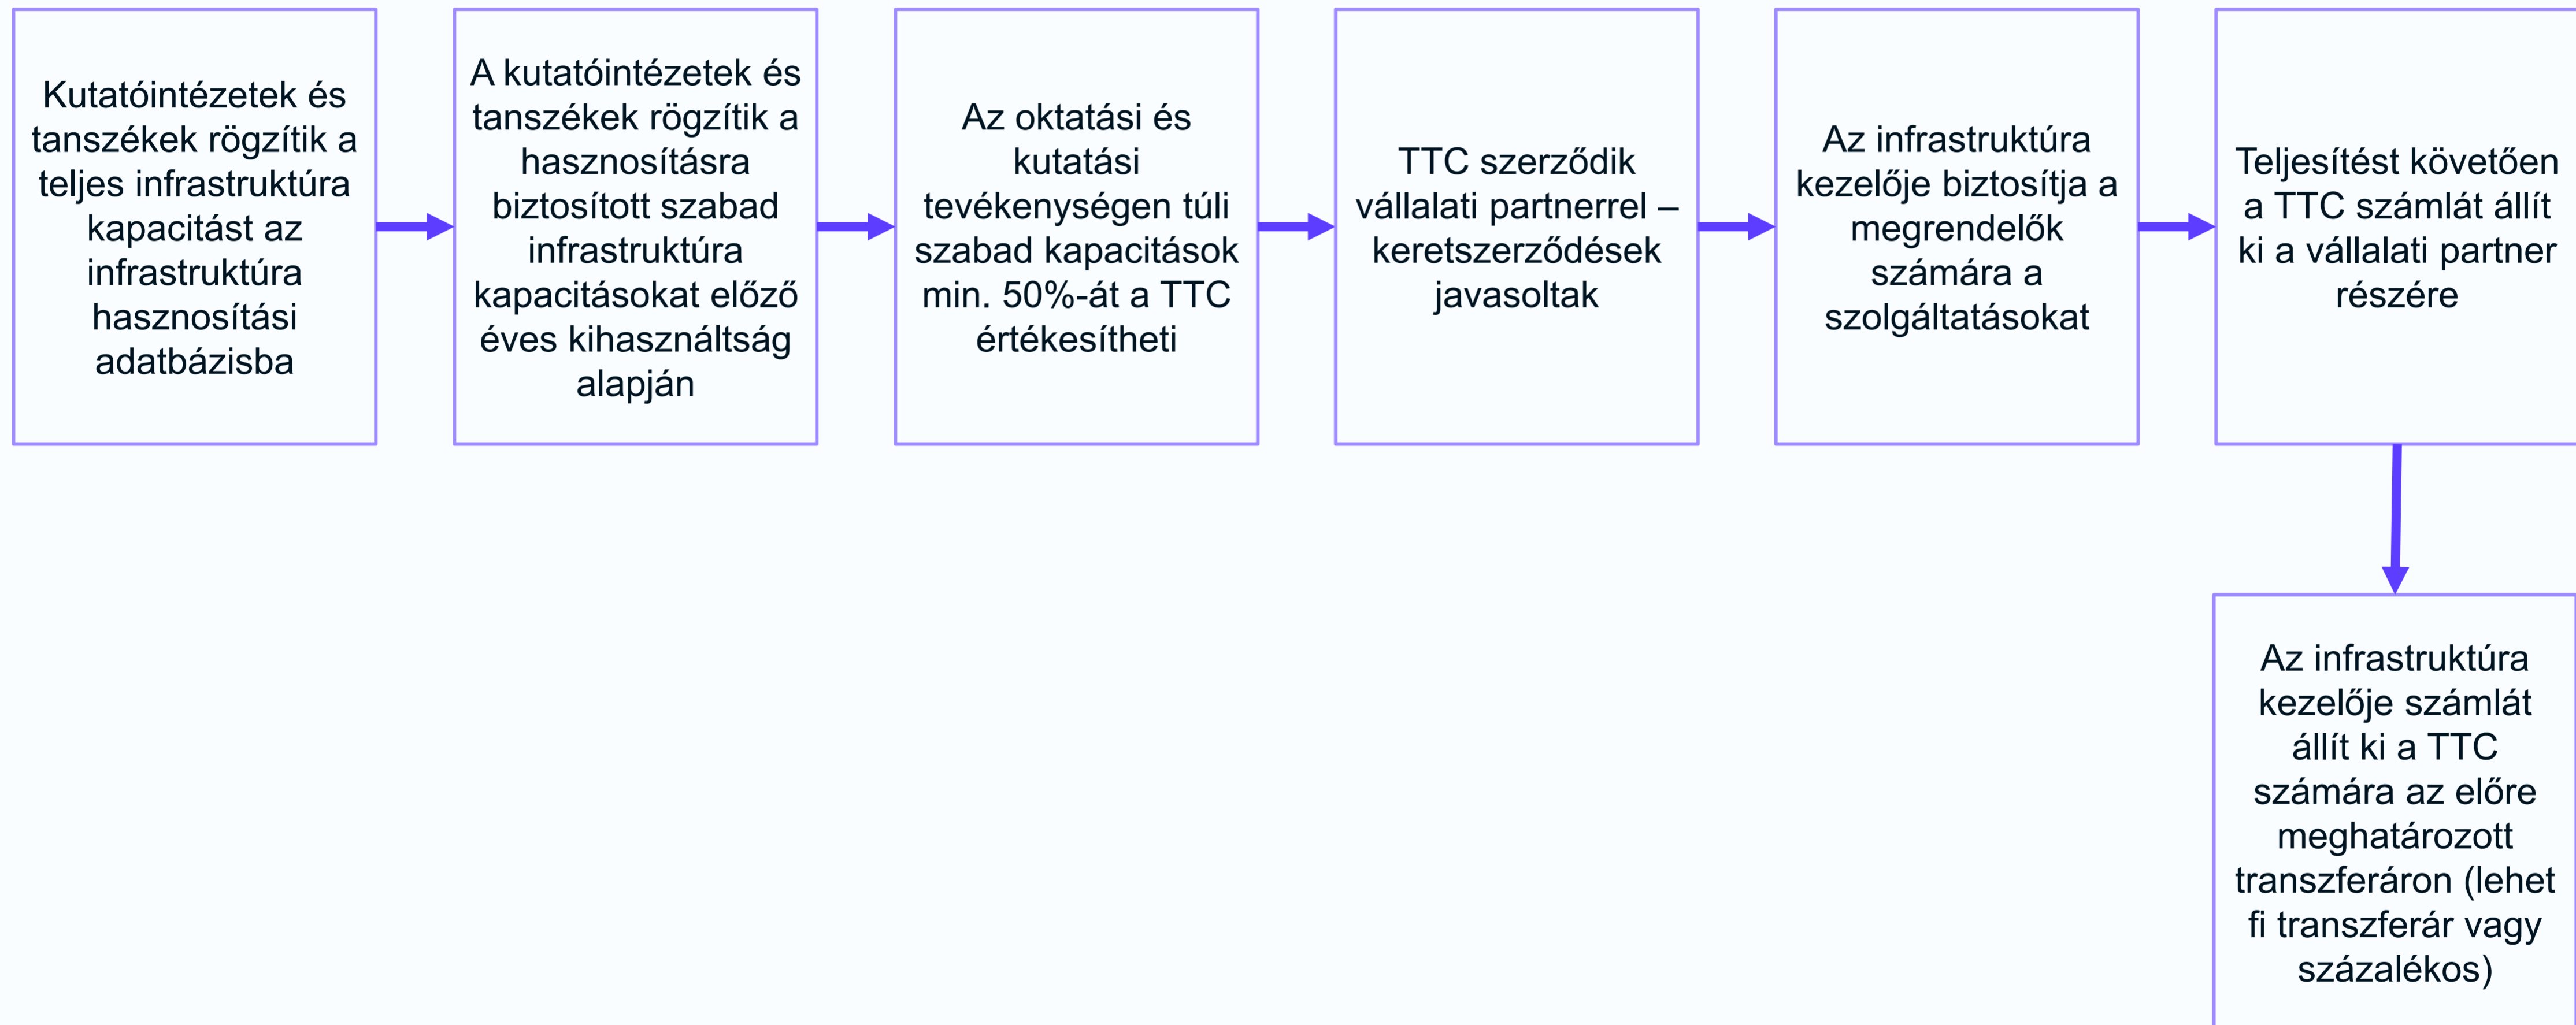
Kutatóintézetek és tanszékek rögzítik a teljes infrastruktúra kapacitást az infrastruktúra hasznosítási adatbázisba

A kutatóintézetek és tanszékek rögzítik a hasznosításra biztosított szabad infrastruktúra kapacitásokat előző éves kihasználtság alapján

Az oktatási és kutatási tevékenységen túli szabad kapacitások min. 50%-át a TTC értékesítheti

TTC szerződik vállalati partnerrel – keretszerződések javasoltak

Az infrastruktúra kezelője biztosítja a megrendelők számára a szolgáltatásokat

Teljesítést követően a TTC számlát állít ki a vállalati partner részére

Az infrastruktúra kezelője számlát állít ki a TTC számára az előre meghatározott transzferáron (lehet fi transzferár vagy százalékos)